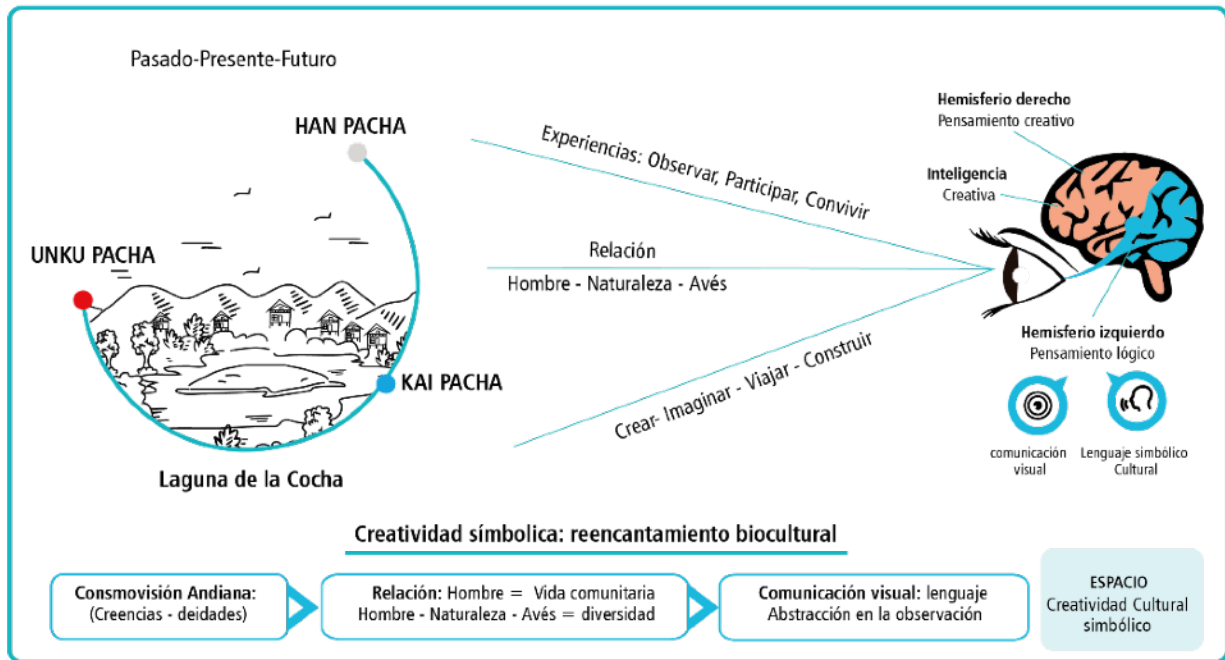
Pasado-Presente-Futuro

HAN PACHA

UNKU PACHA

KAI PACHA

Laguna de la Cocha

Experiencias: Observar, Participar, Convivir

Relación

Hombre - Naturaleza - Avés

Crear- Imaginar - Viajar - Construir

Hemisferio derecho
Pensamiento creativo

Inteligencia
Creativa

Hemisferio izquierdo
Pensamiento lógico

comunicación visual

Lenguaje simbólico Cultural

Creatividad símbolica: reencantamiento biocultural

Consmovisión Andiana: (Creencias - deidades)

Relación: Hombre = Vida comunitaria
Hombre - Naturaleza - Avés = diversidad

Comunicación visual: lenguaje
Abstracción en la observación

ESPACIO
Creatividad Cultural simbólico